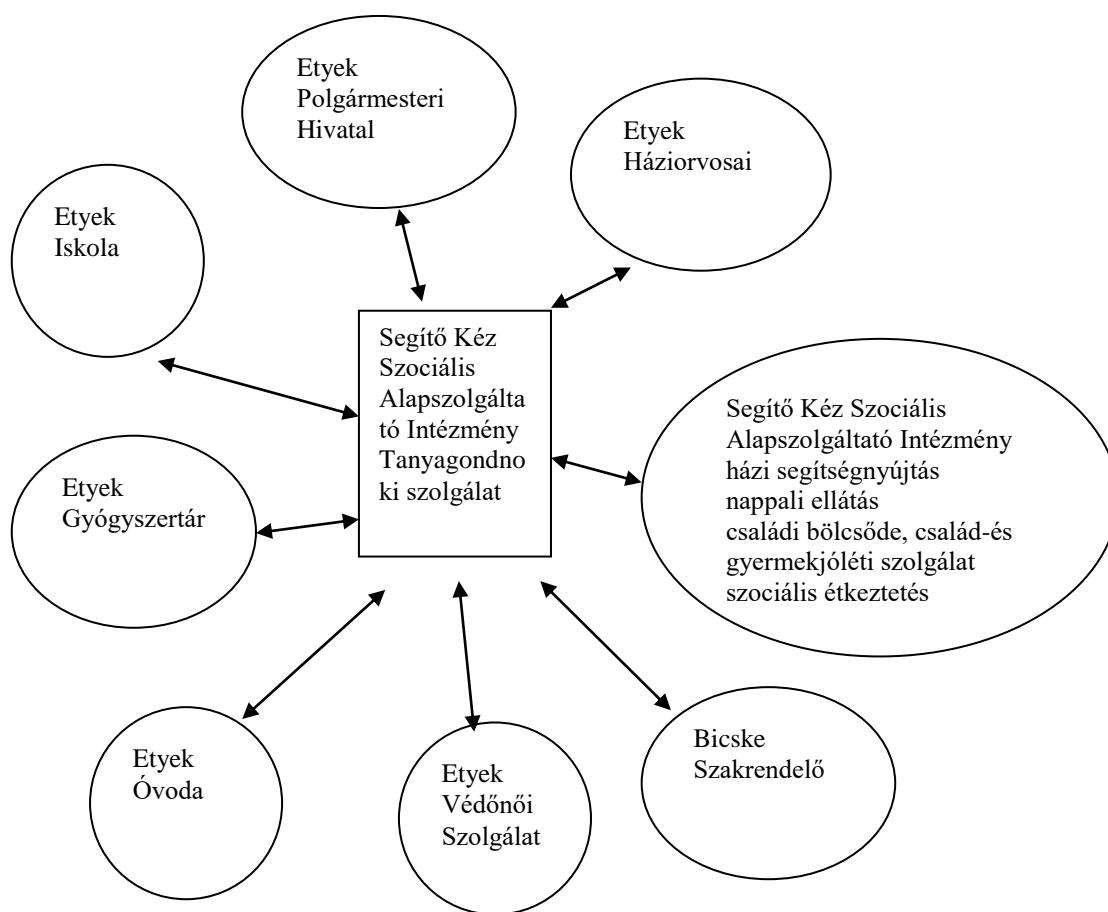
Etyek Polgármesteri Hivatal

Etyek Háziorvosai

Etyek Iskola

Segítő Kéz Szociális Alapszolgáltató Intézmény Tanyagondnoki szolgálat

Segítő Kéz Szociális Alapszolgáltató Intézmény
házi segítségnyújtás
nappali ellátás
családi bölcsőde, család-és gyermekjóléti szolgálat
szociális étkeztetés

Etyek Gyógyszertár

Etyek Óvoda

Etyek Védőnői Szolgálat

Bicske Szakrendelő